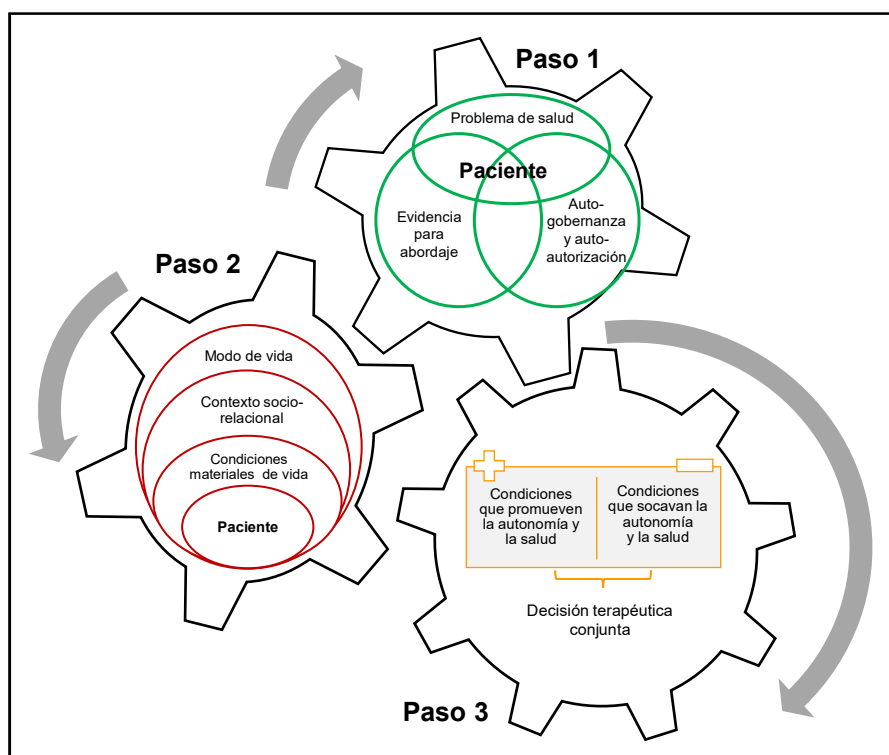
Paso 1

Problema de salud

Paciente

Evidencia para abordaje

Auto-gobernanza y auto-autorización

Paso 2

Modo de vida

Contexto socio-relacional

Condiciones materiales de vida

Paciente

Condiciones que promueven la autonomía y la salud

Condiciones que socavan la autonomía y la salud

Decisión terapéutica conjunta

Paso 3